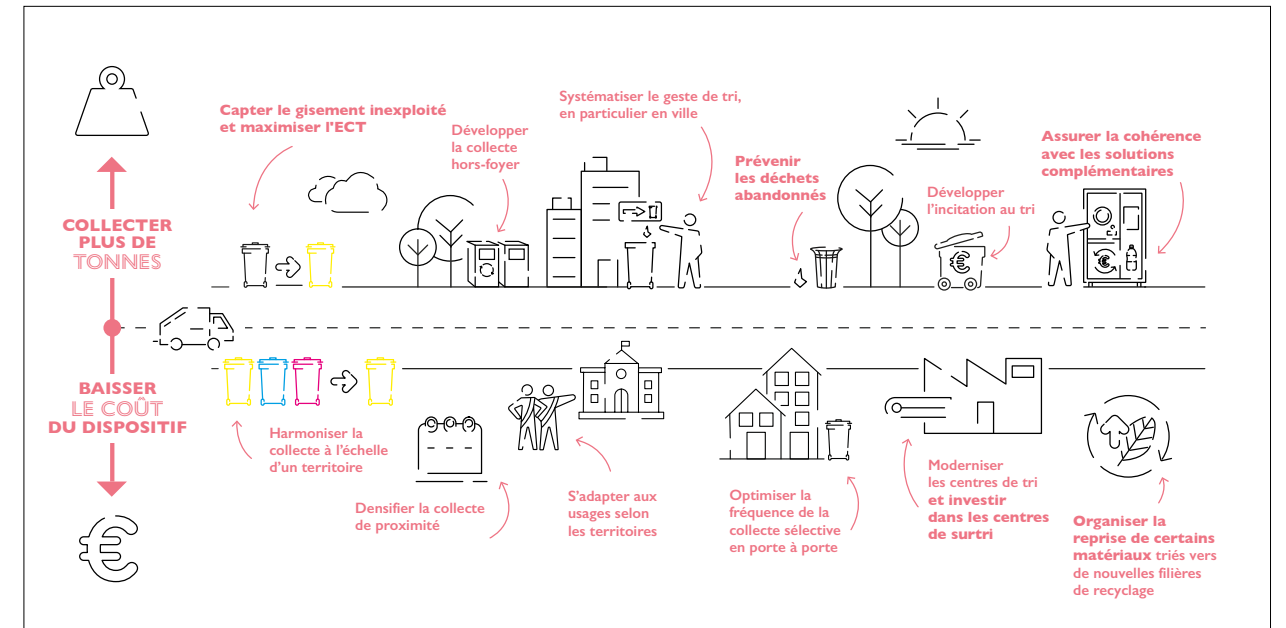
COLLECTER PLUS DE TONNES

BAISSER LE COÛT DU DISPOSITIF

Capter le gisement inexploité et maximiser l'ECT

Développer la collecte hors-foyer

Systématiser le geste de tri, en particulier en ville

Prévenir les déchets abandonnés

Développer l'incitation au tri

Assurer la cohérence avec les solutions complémentaires

Harmoniser la collecte à l'échelle d'un territoire

Densifier la collecte de proximité

S'adapter aux usages selon les territoires

Optimiser la fréquence de la collecte sélective en porte à porte

Moderniser les centres de tri et investir dans les centres de surtri

Organiser la reprise de certains matériaux triés vers de nouvelles filières de recyclage